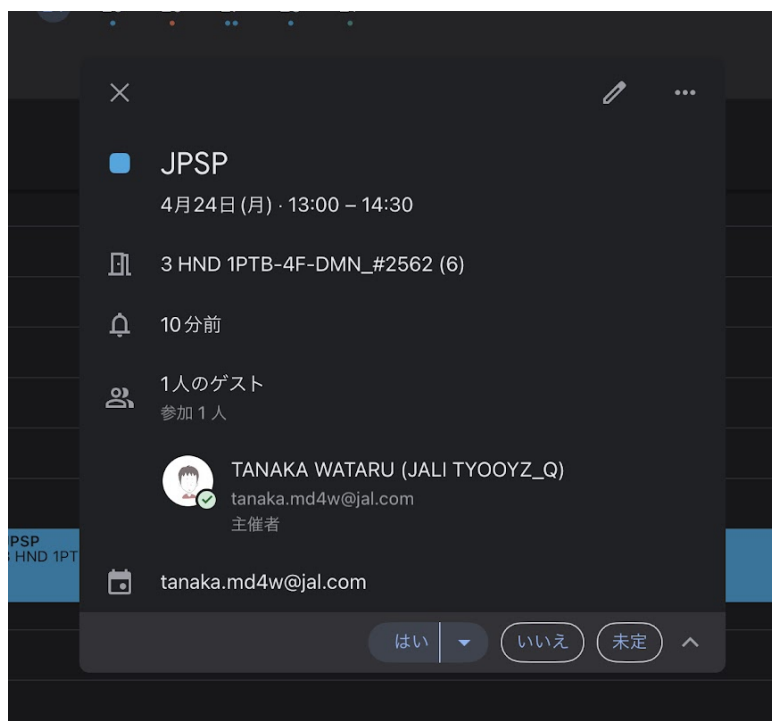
JPSP
4月24日 (月) · 13:00 – 14:30

3 HND 1PTB-4F-DMN_#2562 (6)

10分前

1人のゲスト
参加 1 人

TANAKA WATARU (JALI TYOOYZ_Q)
tanaka.md4w@jal.com
主催者

JPSP
3 HND 1PT

tanaka.md4w@jal.com

はい
いいえ
未定